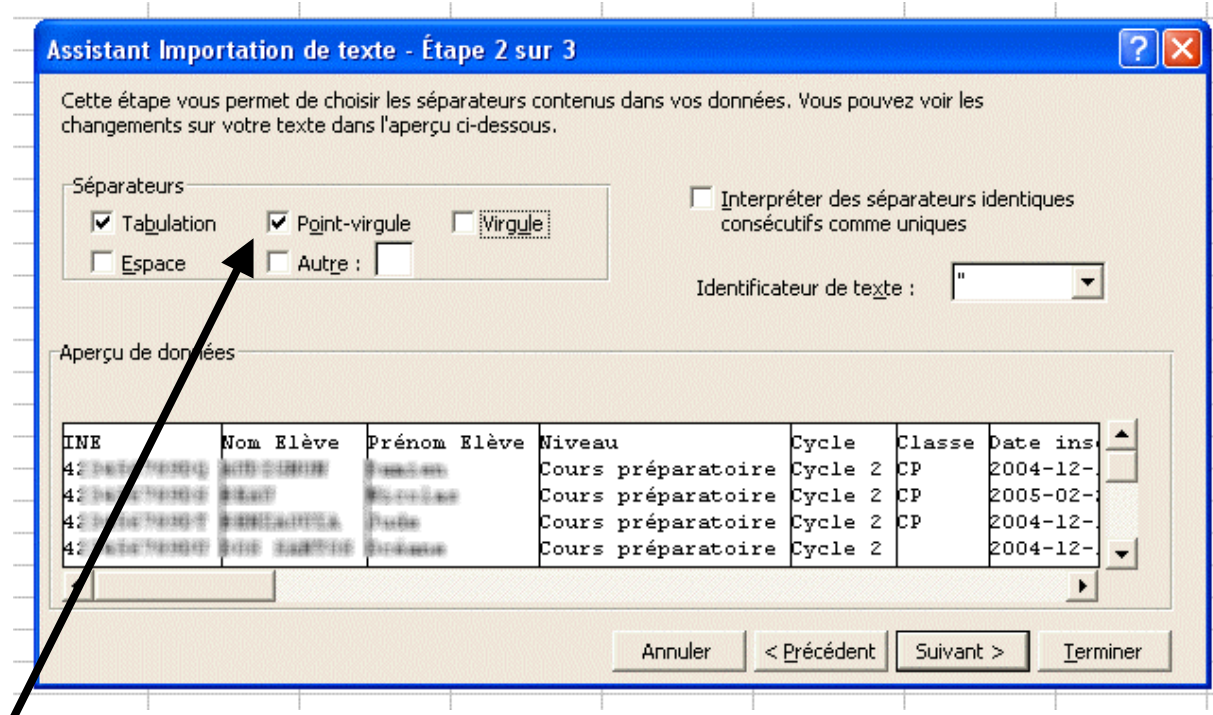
Assistant Importation de texte - Étape 2 sur 3

Cette étape vous permet de choisir les séparateurs contenus dans vos données. Vous pouvez voir les changements sur votre texte dans l'aperçu ci-dessous.

Séparateurs
Tabulation
Point-virgule
Virgule
Espace
Autre :

Interpréter des séparateurs identiques consécutifs comme uniques

Identificateur de texte : "

Aperçu de données

| INE | Nom Elève | Prénom Elève | Niveau | Cycle | Classe | Date ins |
|---|---|---|---|---|---|---|
| 42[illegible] | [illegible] | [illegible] | Cours préparatoire | Cycle 2 | CP | 2004-12- |
| 42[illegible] | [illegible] | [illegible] | Cours préparatoire | Cycle 2 | CP | 2005-02- |
| 42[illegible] | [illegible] | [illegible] | Cours préparatoire | Cycle 2 | CP | 2004-12- |
| 42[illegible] | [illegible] | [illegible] | Cours préparatoire | Cycle 2 | | 2004-12- |

Annuler
< Précédent
Suivant >
Terminer